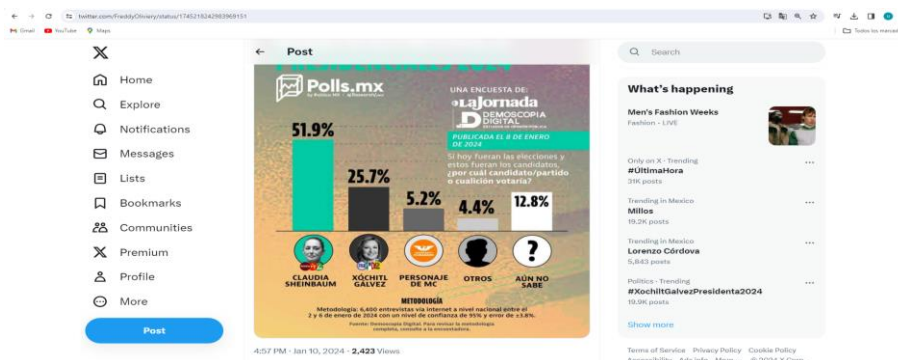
twitter.com/FreddyOlivery/status/1745218242983969151

Gmail YouTube Maps

Todos los marcad

Home
Explore
Notifications
Messages
Lists
Bookmarks
Communities
Premium
Profile
More
Post

Post

Polls.mx

UNA ENCUESTA DE:
La Jornada
DEMOSCOPIA DIGITAL

PUBLICADA EL 8 DE ENERO DE 2024

Si hoy fueran las elecciones y estos fueran los candidatos, ¿por cuál candidato/partido o cualición votaría?

51.9%
25.7%
5.2%
4.4%
12.8%

CLAUDIA SHEINBAUM
XÓCHITL GÁLVEZ
PERSONAJE DE MC
OTROS
AÚN NO SABE

METODOLOGÍA
Metodología: 6,400 entrevistas vía internet a nivel nacional entre el 2 y 6 de enero de 2024 con un nivel de confianza de 95% y error de ±1.8%.

Fuente: Demoscopia Digital. Para revisar la metodología completa, consulte a la encuestadora.

4:57 PM · Jan 10, 2024 · 2,423 Views

Search

What's happening

Men's Fashion Weeks
Fashion · LIVE

Only on X · Trending
#ÚltimaHora
31K posts

Trending in Mexico
Millos
19.2K posts

Trending in Mexico
Lorenzo Córdova
5,843 posts

Politics · Trending
#XochitlGalvezPresidenta2024
19.9K posts

Show more

Terms of Service Privacy Policy Cookie Policy